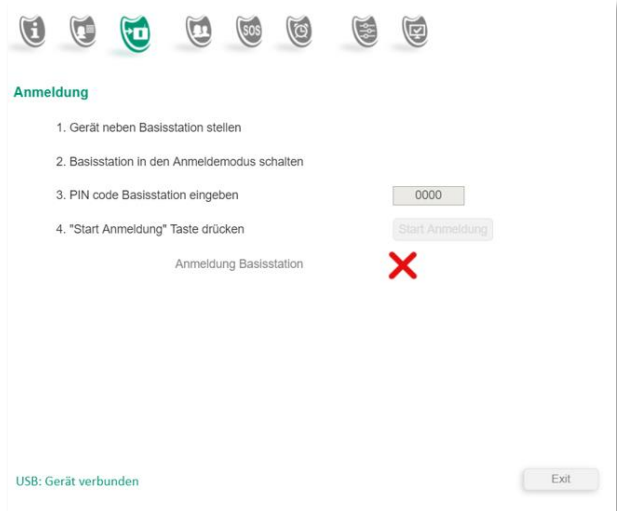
SOS

Anmeldung

1. Gerät neben Basisstation stellen

2. Basisstation in den Anmeldemodus schalten

3. PIN code Basisstation eingeben 0000

4. "Start Anmeldung" Taste drücken Start Anmeldung

Anmeldung Basisstation

USB: Gerät verbunden

Exit